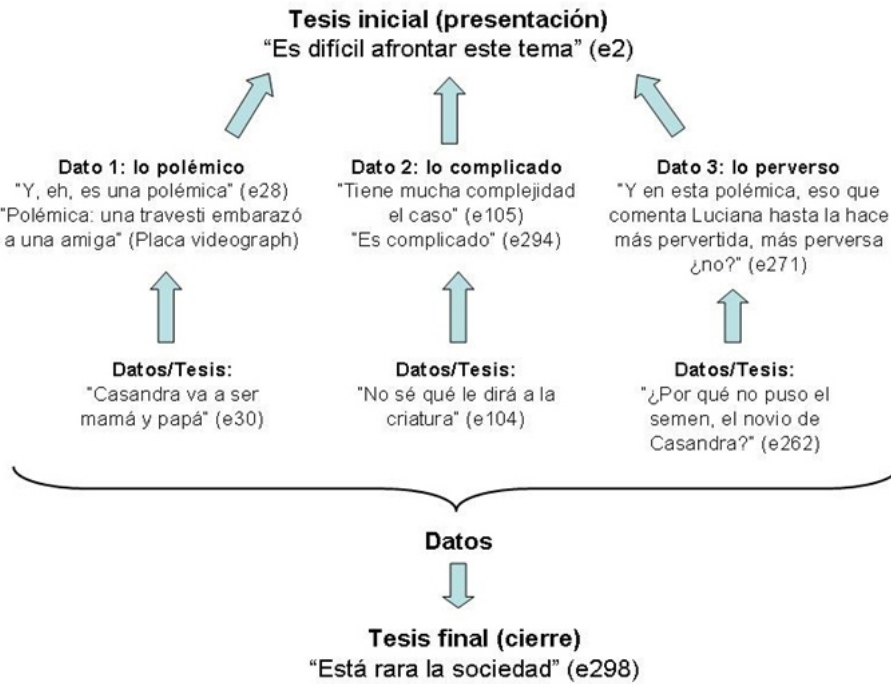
Tesis inicial (presentación)
“Es difícil afrontar este tema” (e2)

Dato 1: lo polémico
"Y, eh, es una polémica" (e28)
"Polémica: una travesti embarazó a una amiga" (Placa videograph)

Dato 2: lo complicado
"Tiene mucha complejidad el caso" (e105)
"Es complicado" (e294)

Dato 3: lo perverso
"Y en esta polémica, eso que comenta Luciana hasta la hace más pervertida, más perversa ¿no?" (e271)

Datos/Tesis:
"Casandra va a ser mamá y papá" (e30)

Datos/Tesis:
"No sé qué le dirá a la criatura" (e104)

Datos/Tesis:
"¿Por qué no puso el semen, el novio de Casandra?" (e262)

Datos

Tesis final (cierre)
“Está rara la sociedad” (e298)